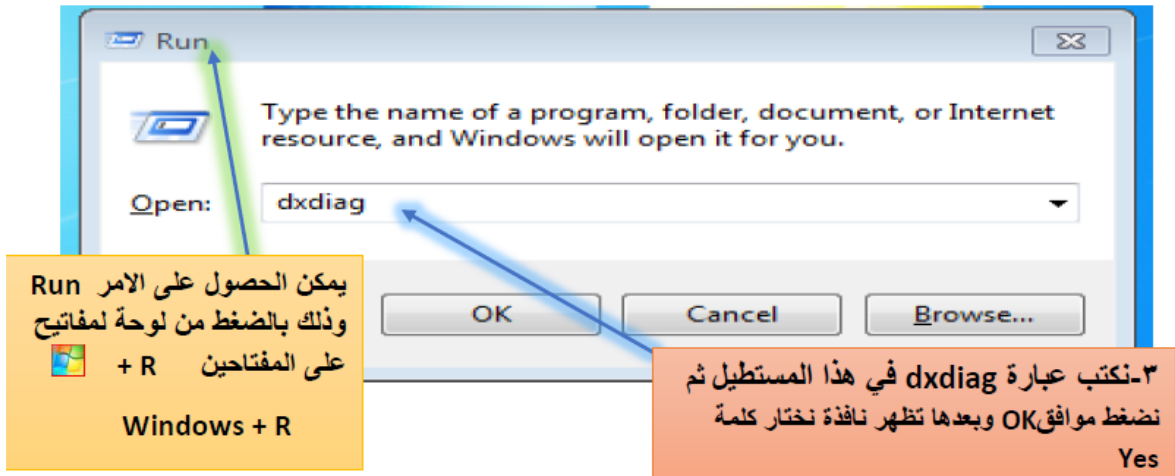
Run

Type the name of a program, folder, document, or Internet resource, and Windows will open it for you.

Open: dxdiag

OK Cancel Browse...

يمكن الحصول على الامر Run وذلك بالضغط من لوحة لمفاتيح على المفتاحين R +

Windows + R

٣-نكتب عبارة dxdiag في هذا المستطيل ثم نضغط موافقOK وبعدها تظهر نافذة نختار كلمة Yes